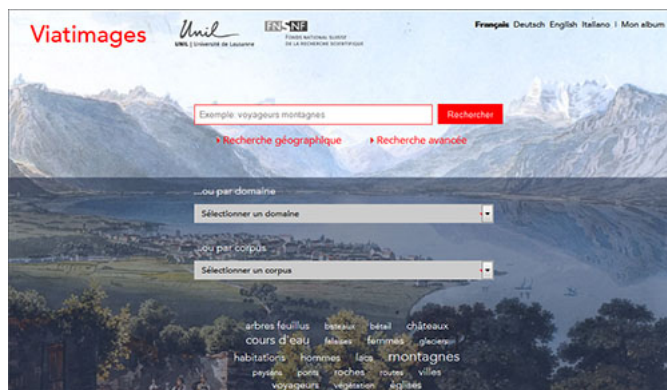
Viatimages

Unil
UNIL | Université de Lausanne

FNSNF
FONDS NATIONAL SUISSE
DE LA RECHERCHE SCIENTIFIQUE

Français Deutsch English Italiano | Mon album

Exemple: voyageurs montagnes

Rechercher

▸ Recherche géographique

▸ Recherche avancée

...ou par domaine

Sélectionner un domaine

...ou par corpus

Sélectionner un corpus

arbres feuillus bateaux bétail châteaux cours d'eau falaises femmes glaciers habitations hommes lacs montagnes paysans ponts roches routes villes voyageurs végétation églises